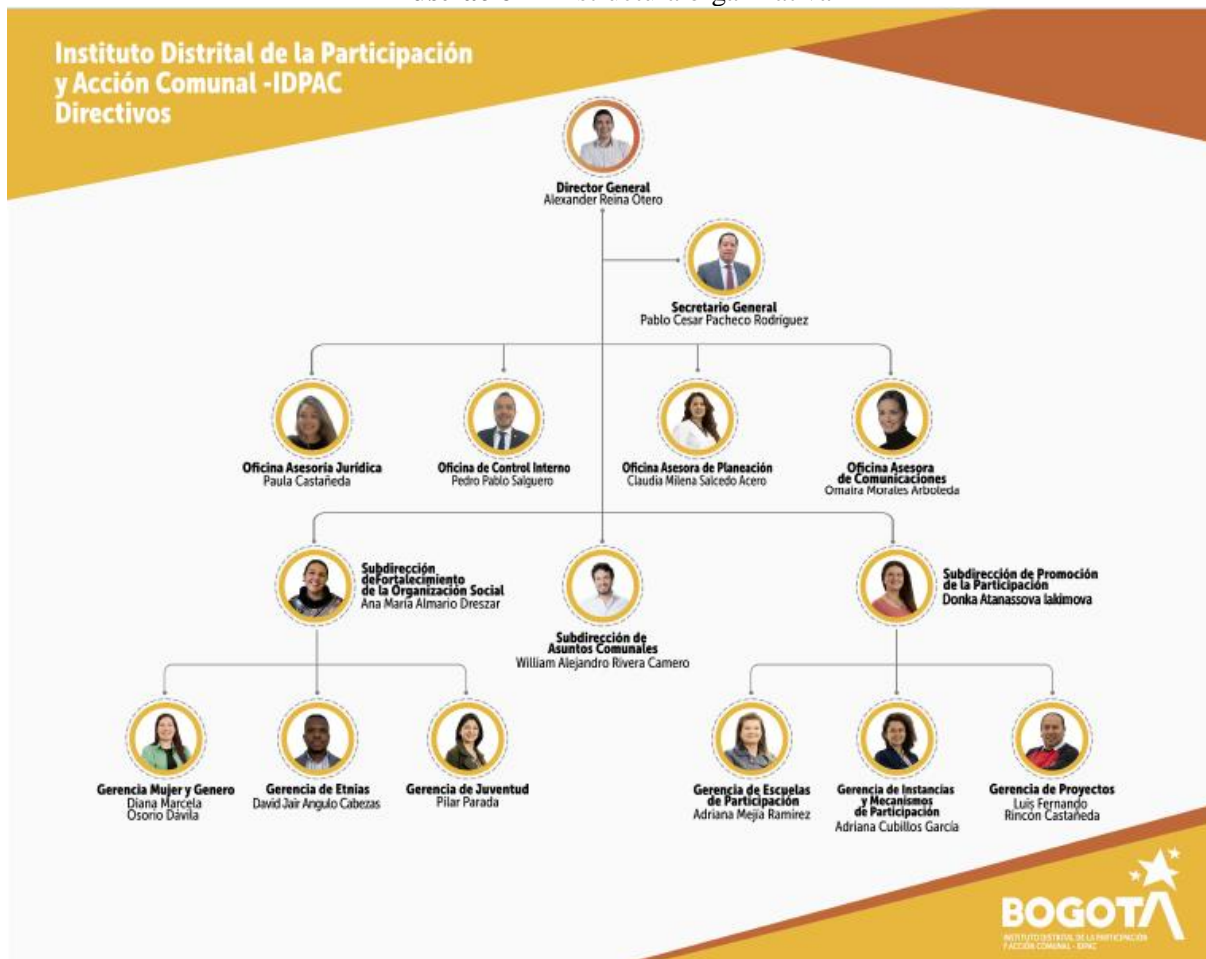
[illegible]

Instituto Distrital de la Participación y Acción Comunal -IDPAC Directivos

Director General
Alexander Reina Otero

Secretario General
Pablo Cesar Pacheco Rodríguez

Oficina Asesoría Jurídica
Paula Castañeda

Oficina de Control Interno
Pedro Pablo Salguero

Oficina Asesora de Planeación
Claudia Milena Salcedo Acero

Oficina Asesora de Comunicaciones
Omaira Morales Arboleda

Subdirección deFortalecimiento de la Organización Social
Ana María Almario Dreszar

Subdirección de Asuntos Comunales
William Alejandro Rivera Camero

Subdirección de Promoción de la Participación
Donka Atanassova Iakimova

Gerencia Mujer y Genero
Diana Marcela Osorio Dávila

Gerencia de Etnias
David Jair Angulo Cabezas

Gerencia de Juventud
Pilar Parada

Gerencia de Escuelas de Participación
Adriana Mejía Ramírez

Gerencia de Instancias y Mecanismos de Participación
Adriana Cubillos García

Gerencia de Proyectos
Luis Fernando Rincón Castañeda

BOGOTA
INSTITUTO DISTRITAL DE LA PARTICIPACIÓN Y ACCIÓN COMUNAL - IDPAC